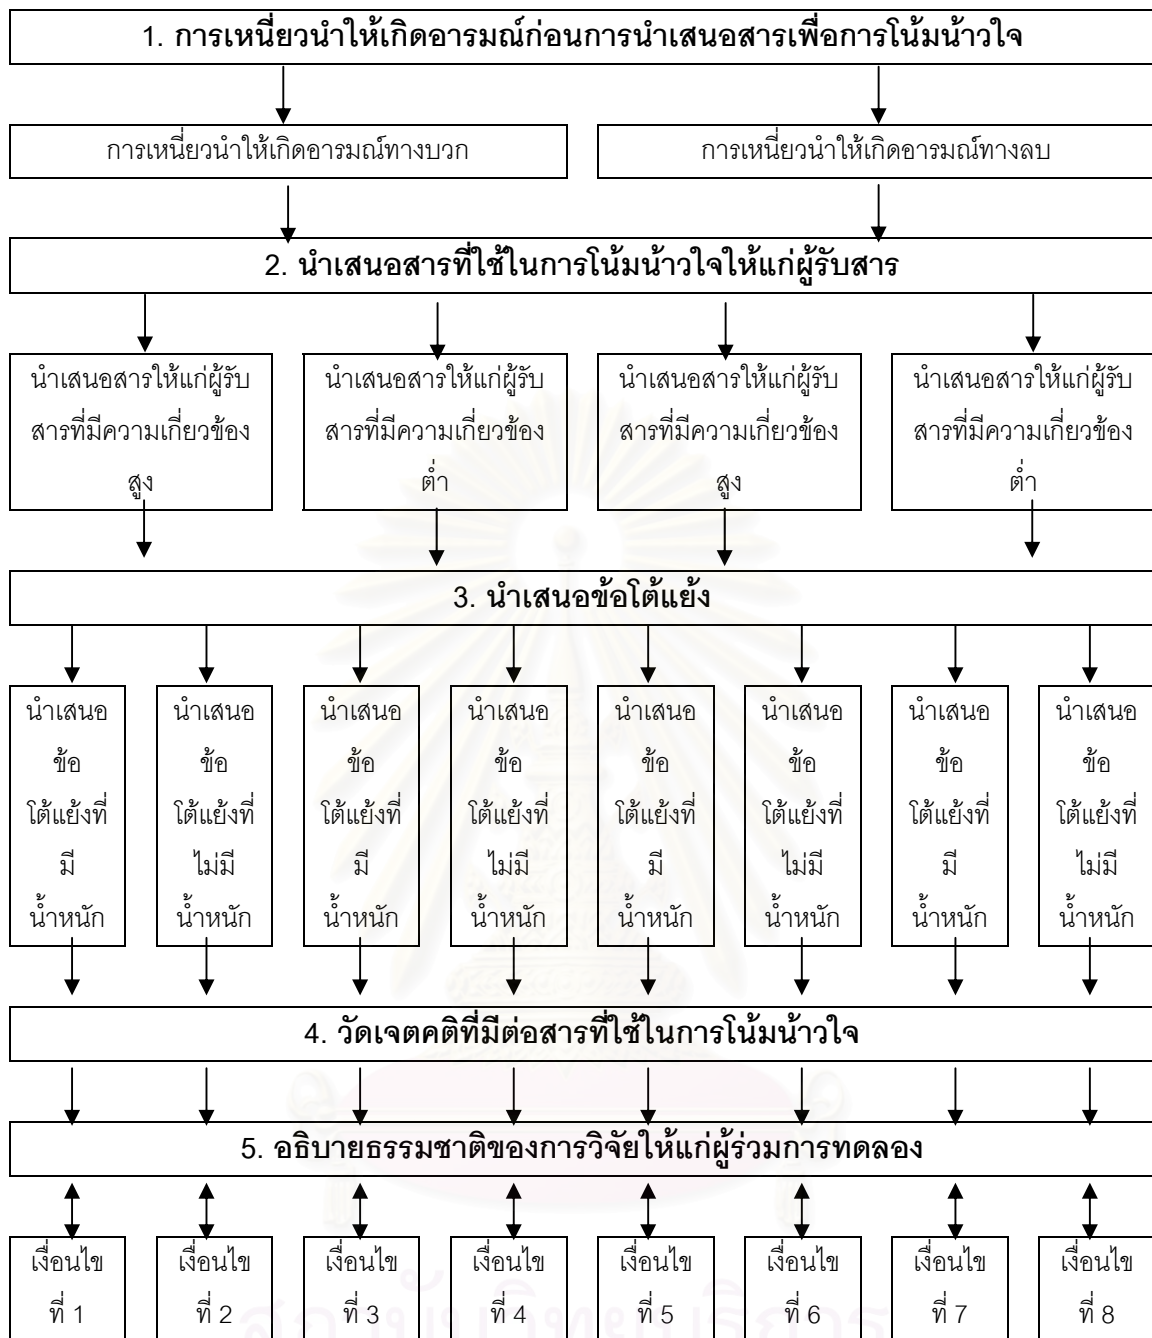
1. การเหนี่ยวนำให้เกิดอารมณ์ก่อนการนำเสนอสารเพื่อการโน้มน้าวใจ

การเหนี่ยวนำให้เกิดอารมณ์ทางบวก

การเหนี่ยวนำให้เกิดอารมณ์ทางลบ

2. นำเสนอสารที่ใช้ในการโน้มน้าวใจให้แก่ผู้รับสาร

นำเสนอสารให้แก่ผู้รับสารที่มีความเกี่ยวข้องสูง

นำเสนอสารให้แก่ผู้รับสารที่มีความเกี่ยวข้องต่ำ

นำเสนอสารให้แก่ผู้รับสารที่มีความเกี่ยวข้องสูง

นำเสนอสารให้แก่ผู้รับสารที่มีความเกี่ยวข้องต่ำ

3. นำเสนอข้อโต้แย้ง

นำเสนอข้อโต้แย้งที่มีน้ำหนัก

นำเสนอข้อโต้แย้งที่ไม่มีน้ำหนัก

นำเสนอข้อโต้แย้งที่มีน้ำหนัก

นำเสนอข้อโต้แย้งที่ไม่มีน้ำหนัก

นำเสนอข้อโต้แย้งที่มีน้ำหนัก

นำเสนอข้อโต้แย้งที่ไม่มีน้ำหนัก

นำเสนอข้อโต้แย้งที่มีน้ำหนัก

นำเสนอข้อโต้แย้งที่ไม่มีน้ำหนัก

4. วัดเจตคติที่มีต่อสารที่ใช้ในการโน้มน้าวใจ

5. อธิบายธรรมชาติของการวิจัยให้แก่ผู้ร่วมการทดลอง

เงื่อนไขที่ 1

เงื่อนไขที่ 2

เงื่อนไขที่ 3

เงื่อนไขที่ 4

เงื่อนไขที่ 5

เงื่อนไขที่ 6

เงื่อนไขที่ 7

เงื่อนไขที่ 8